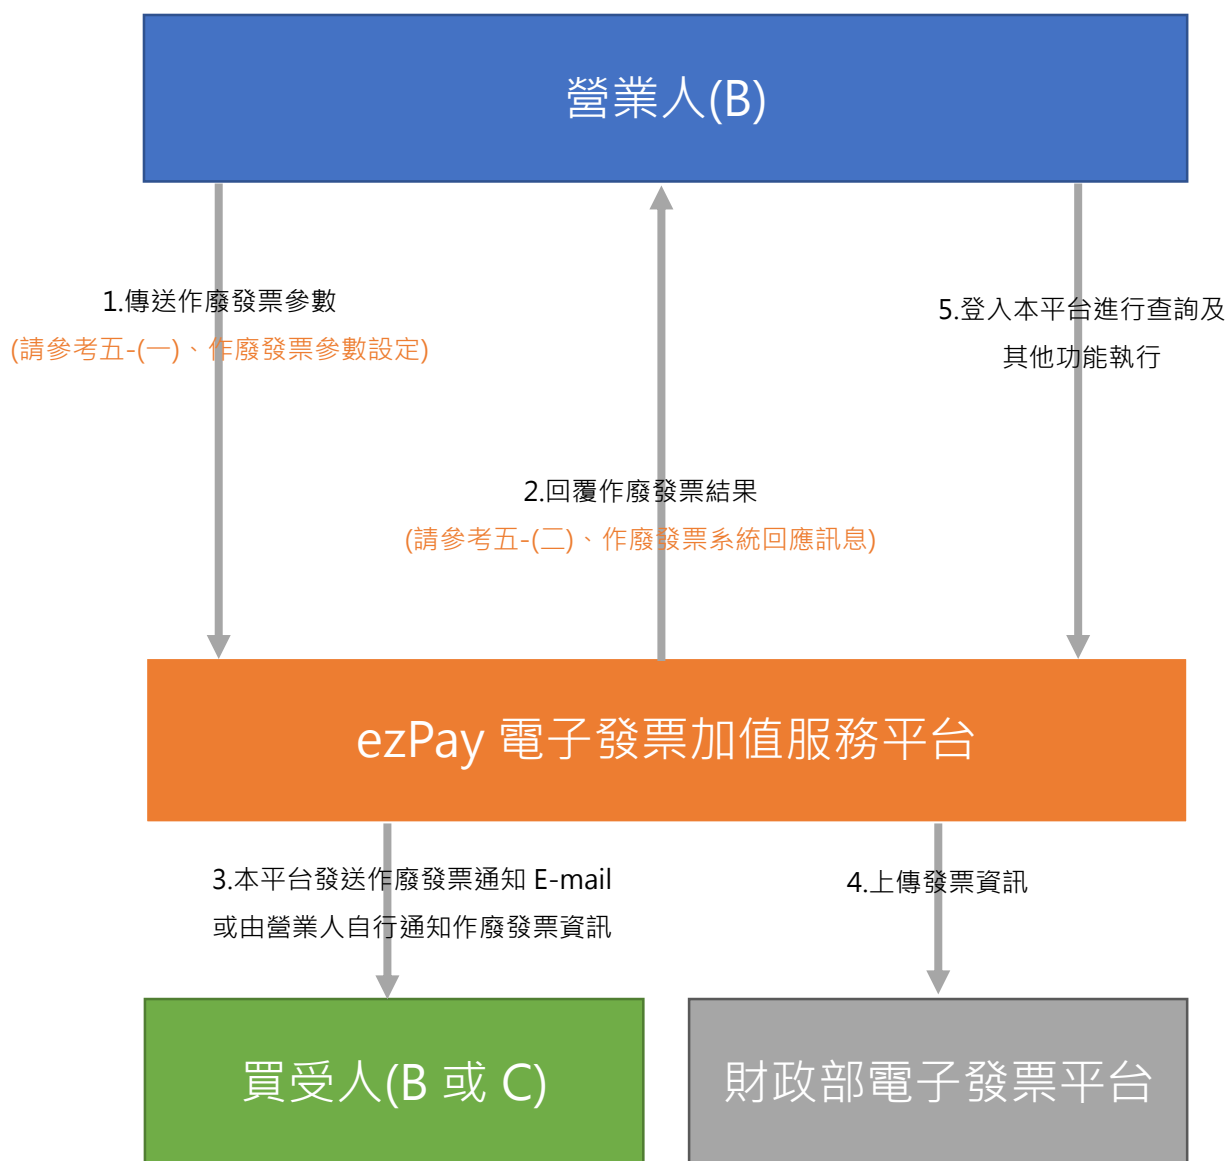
營業人(B)

1.傳送作廢發票參數
(請參考五-(一)、作廢發票參數設定)

2.回覆作廢發票結果
(請參考五-(二)、作廢發票系統回應訊息)

5.登入本平台進行查詢及
其他功能執行

ezPay 電子發票加值服務平台

3.本平台發送作廢發票通知 E-mail
或由營業人自行通知作廢發票資訊

4.上傳發票資訊

買受人(B 或 C)

財政部電子發票平台